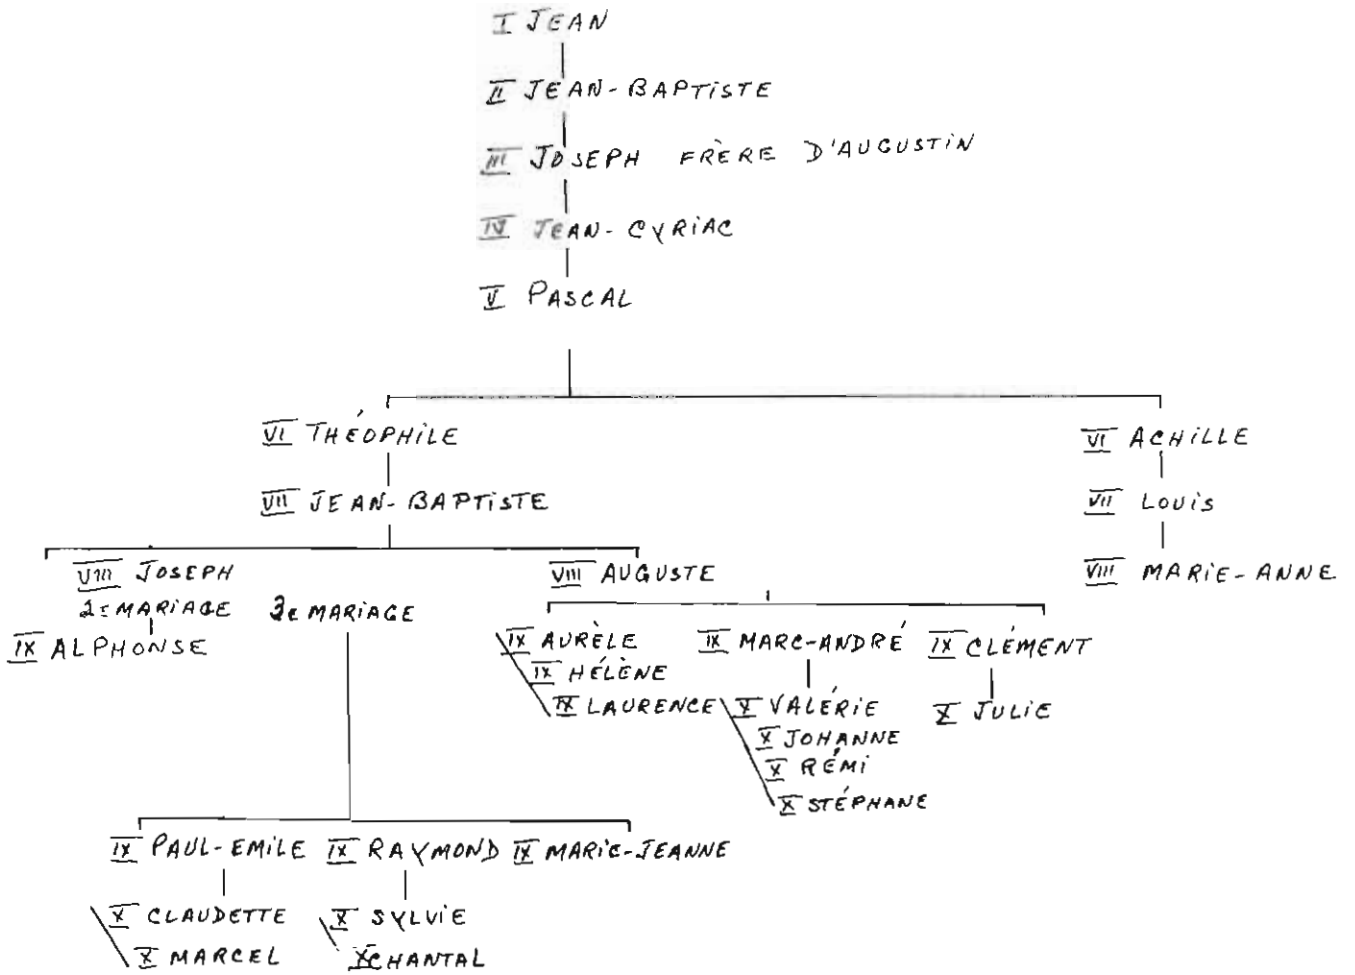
I JEAN

II JEAN-BAPTISTE

III JOSEPH FRÈRE D'AUGUSTIN

IV JEAN-CYRIAC

V PASCAL

VI THÉOPHILE

VII JEAN-BAPTISTE

VIII JOSEPH
2e MARIAGE
IX ALPHONSE

3e MARIAGE

IX PAUL-EMILE
X CLAUDETTE
X MARCEL

IX RAYMOND
X SYLVIE
X CHANTAL

IX MARIE-JEANNE

VIII AUGUSTE

IX AURÈLE
IX HÉLÈNE
IX LAURENCE

IX MARC-ANDRÉ
X VALÉRIE
X JOHANNE
X RÉMI
X STÉPHANE

IX CLÉMENT
X JULIE

VI ACHILLE

VII LOUIS

VIII MARIE-ANNE